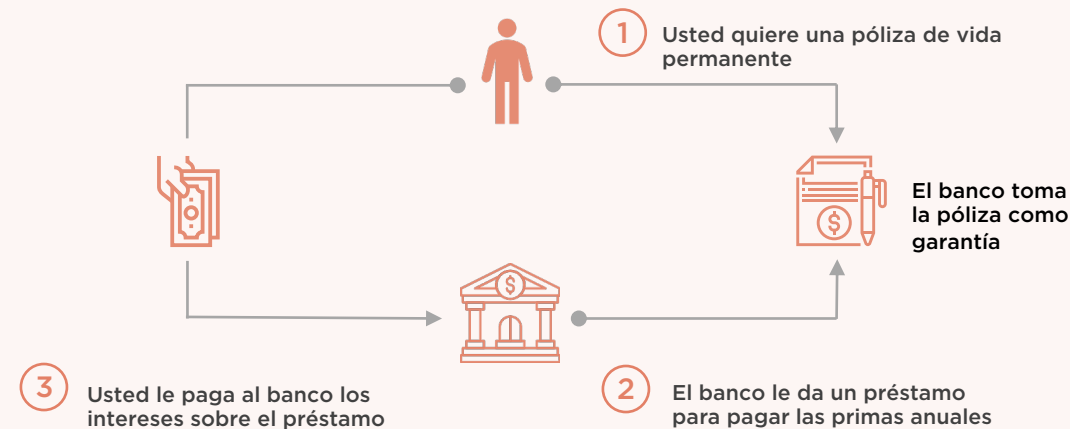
1 Usted quiere una póliza de vida permanente

El banco toma la póliza como garantía

3 Usted le paga al banco los intereses sobre el préstamo

2 El banco le da un préstamo para pagar las primas anuales